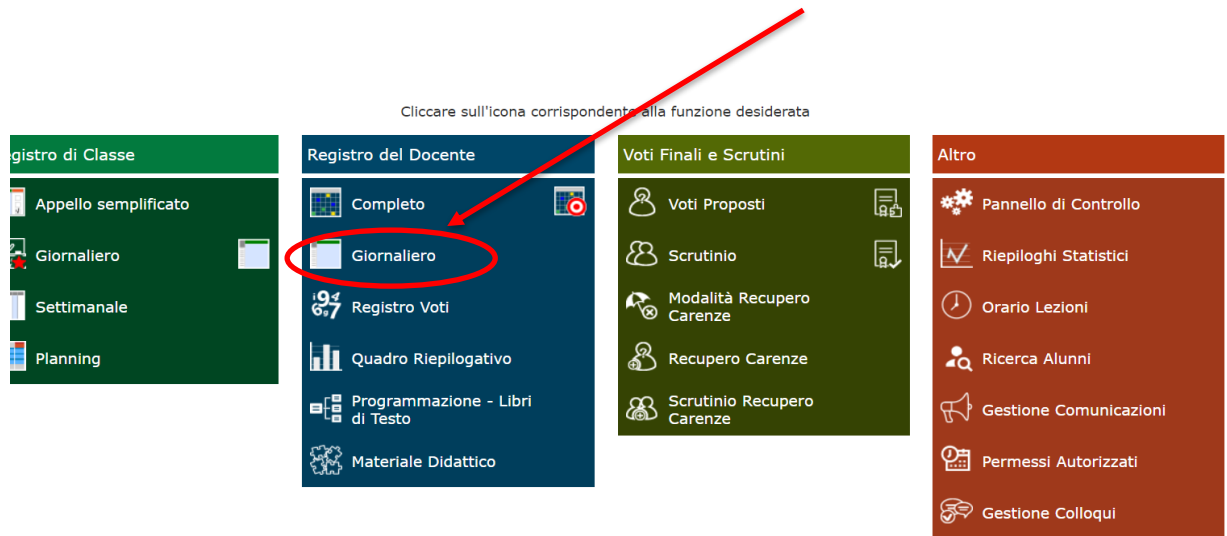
Cliccare sull'icona corrispondente alla funzione desiderata

egistro di Classe

Appello semplificato

Giornaliero

Settimanale

Planning

Registro del Docente

Completo

Giornaliero

Registro Voti

Quadro Riepilogativo

Programmazione - Libri di Testo

Materiale Didattico

Voti Finali e Scrutini

Voti Proposti

Scrutinio

Modalità Recupero Carenze

Recupero Carenze

Scrutinio Recupero Carenze

Altro

Pannello di Controllo

Riepiloghi Statistici

Orario Lezioni

Ricerca Alunni

Gestione Comunicazioni

Permessi Autorizzati

Gestione Colloqui